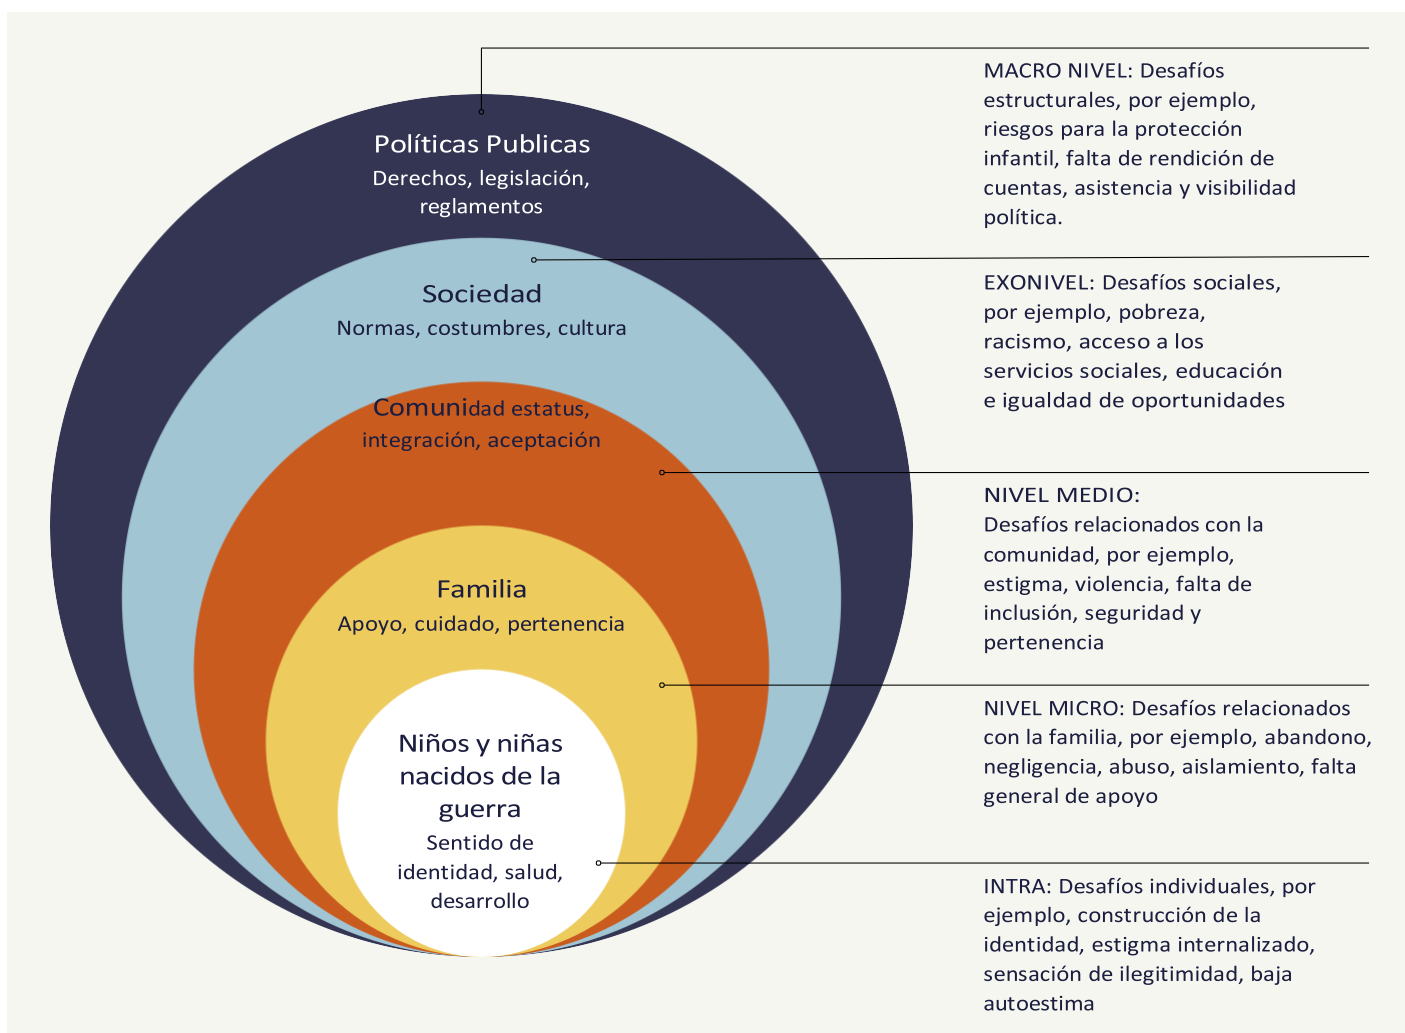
Políticas Publicas
Derechos, legislación, reglamentos

Sociedad
Normas, costumbres, cultura

Comunidad estatus, integración, aceptación

Familia
Apoyo, cuidado, pertenencia

Niños y niñas nacidos de la guerra
Sentido de identidad, salud, desarrollo

MACRO NIVEL: Desafíos estructurales, por ejemplo, riesgos para la protección infantil, falta de rendición de cuentas, asistencia y visibilidad política.

EXONIVEL: Desafíos sociales, por ejemplo, pobreza, racismo, acceso a los servicios sociales, educación e igualdad de oportunidades

NIVEL MEDIO:
Desafíos relacionados con la comunidad, por ejemplo, estigma, violencia, falta de inclusión, seguridad y pertenencia

NIVEL MICRO: Desafíos relacionados con la familia, por ejemplo, abandono, negligencia, abuso, aislamiento, falta general de apoyo

INTRA: Desafíos individuales, por ejemplo, construcción de la identidad, estigma internalizado, sensación de ilegitimidad, baja autoestima